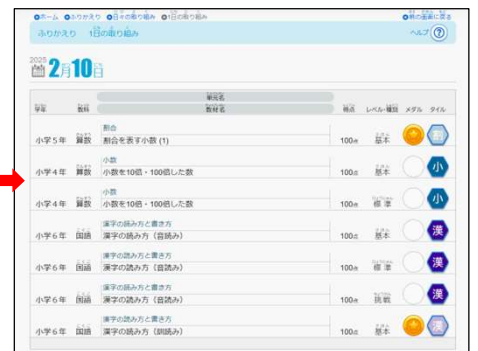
ホーム ふりかえり 日々の取り組み 1日の取り組み

前の画面に戻る

ふりかえり 1日の取り組み

ヘルプ ?

2020 2月10日

| 学年 | 教科 | 単元名 教材名 | 得点 | レベル・種別 | メダル | タイル |
|---|---|---|---|---|---|---|
| 小学5年 | 算数 | 割合 割合を表す小数 (1) | 100点 | 基本 | | 数 |
| 小学4年 | 算数 | 小数 小数を10倍・100倍した数 | 100点 | 基本 | | 小 |
| 小学4年 | 算数 | 小数 小数を10倍・100倍した数 | 100点 | 標準 | | 小 |
| 小学6年 | 国語 | 漢字の読み方と書き方 漢字の読み方（音読み） | 100点 | 基本 | | 漢 |
| 小学6年 | 国語 | 漢字の読み方と書き方 漢字の読み方（音読み） | 100点 | 標準 | | 漢 |
| 小学6年 | 国語 | 漢字の読み方と書き方 漢字の読み方（音読み） | 100点 | 挑戦 | | 漢 |
| 小学6年 | 国語 | 漢字の読み方と書き方 漢字の読み方（訓読み） | 100点 | 基本 | | 漢 |